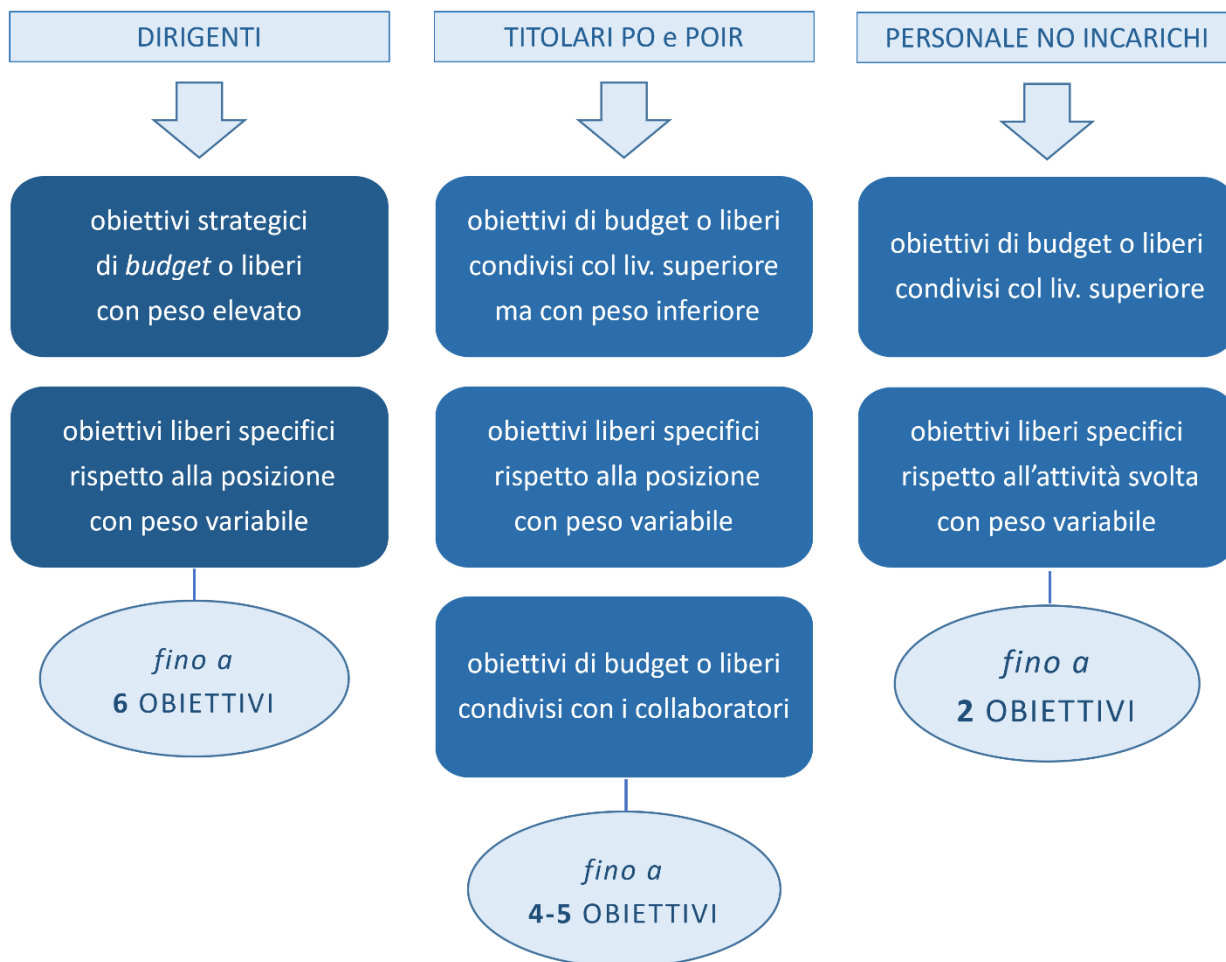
DIRIGENTI

obiettivi strategici di budget o liberi con peso elevato

obiettivi liberi specifici rispetto alla posizione con peso variabile

fino a
6 OBIETTIVI

TITOLARI PO e POIR

obiettivi di budget o liberi condivisi col liv. superiore ma con peso inferiore

obiettivi liberi specifici rispetto alla posizione con peso variabile

obiettivi di budget o liberi condivisi con i collaboratori

fino a
4-5 OBIETTIVI

PERSONALE NO INCARICHI

obiettivi di budget o liberi condivisi col liv. superiore

obiettivi liberi specifici rispetto all'attività svolta con peso variabile

fino a
2 OBIETTIVI